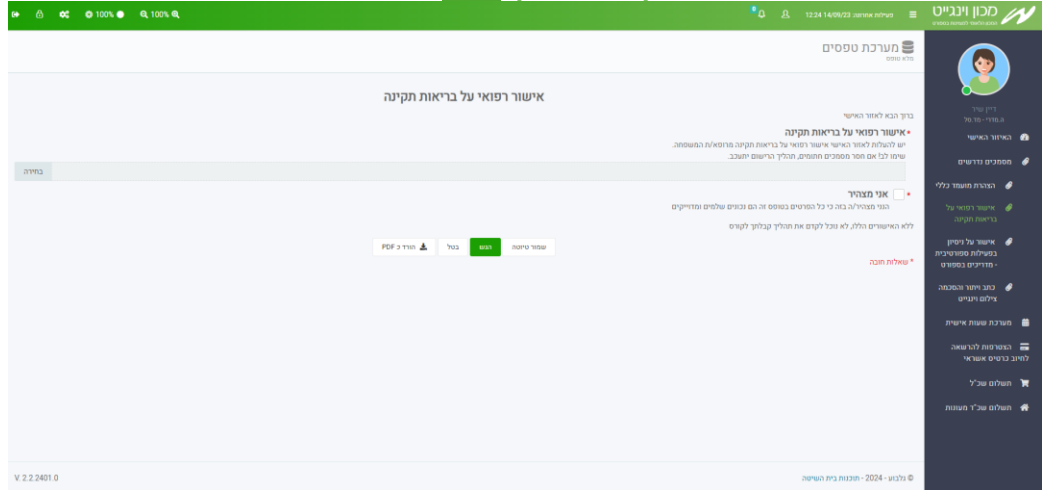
מכון וינגייט
פעילות אחרונה: 12:24 14/09/23
100% 100%

מערכת טפסים
פלא טופס

דיין שירן
מורה - 36.95

האיזור האישי
מסמכים נדרשים
הצהרת מועמד כללי
אישור רפואי על בריאות תקינה
אישור על ניסיון בפעילות ספורטיבית - מדריכים בספורט
כתב ויתור והסכמה צילום וינגייט
מערכת שעות אישית
הצטרפות להרשאה לחיוב כרטיס אשראי
תשלום שכ"ל
תשלום שכ"ד מעונות

אישור רפואי על בריאות תקינה

ברוך הבא לאזור האישי
*אישור רפואי על בריאות תקינה
יש להעלות לאזור האישי אישור רפואי על בריאות תקינה מרופא/ת המשפחה.
שימו לב! אם חסר מסמכים מתאים, תהליך הרישום יתעכב.
בחירה

* אני מצהיר
הנני מצהיר/ה בזה כי כל הפרטים בטופס זה הם נכונים שלמים ומדוייקים

ללא האישורים הללו, לא נוכל לקדם את תהליך קבלתך לקורס

שמור טיוטה  הגש  בטל  הורד כ PDF

* שאלות חובה

© נלבונע - 2024 - תוכנות בית השישה
V. 2.2.2401.0